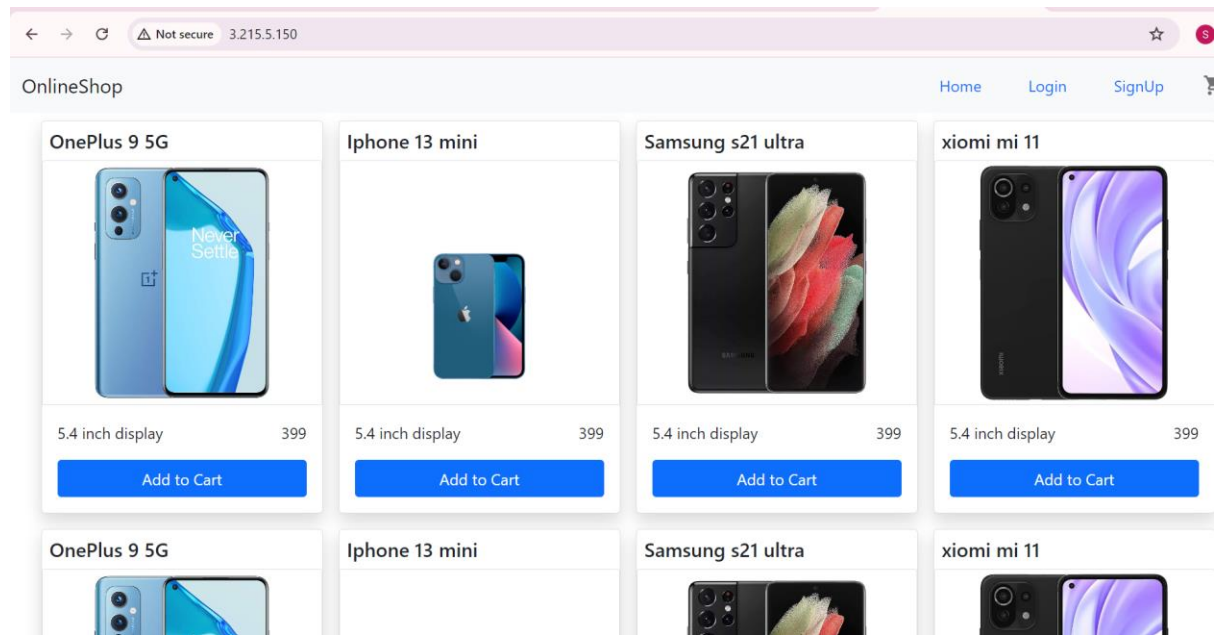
Not secure 3.215.5.150

OnlineShop

Home Login SignUp

OnePlus 9 5G

Never Settle

5.4 inch display 399

Add to Cart

Iphone 13 mini

5.4 inch display 399

Add to Cart

Samsung s21 ultra

5.4 inch display 399

Add to Cart

xiomi mi 11

5.4 inch display 399

Add to Cart

OnePlus 9 5G

Iphone 13 mini

Samsung s21 ultra

xiomi mi 11